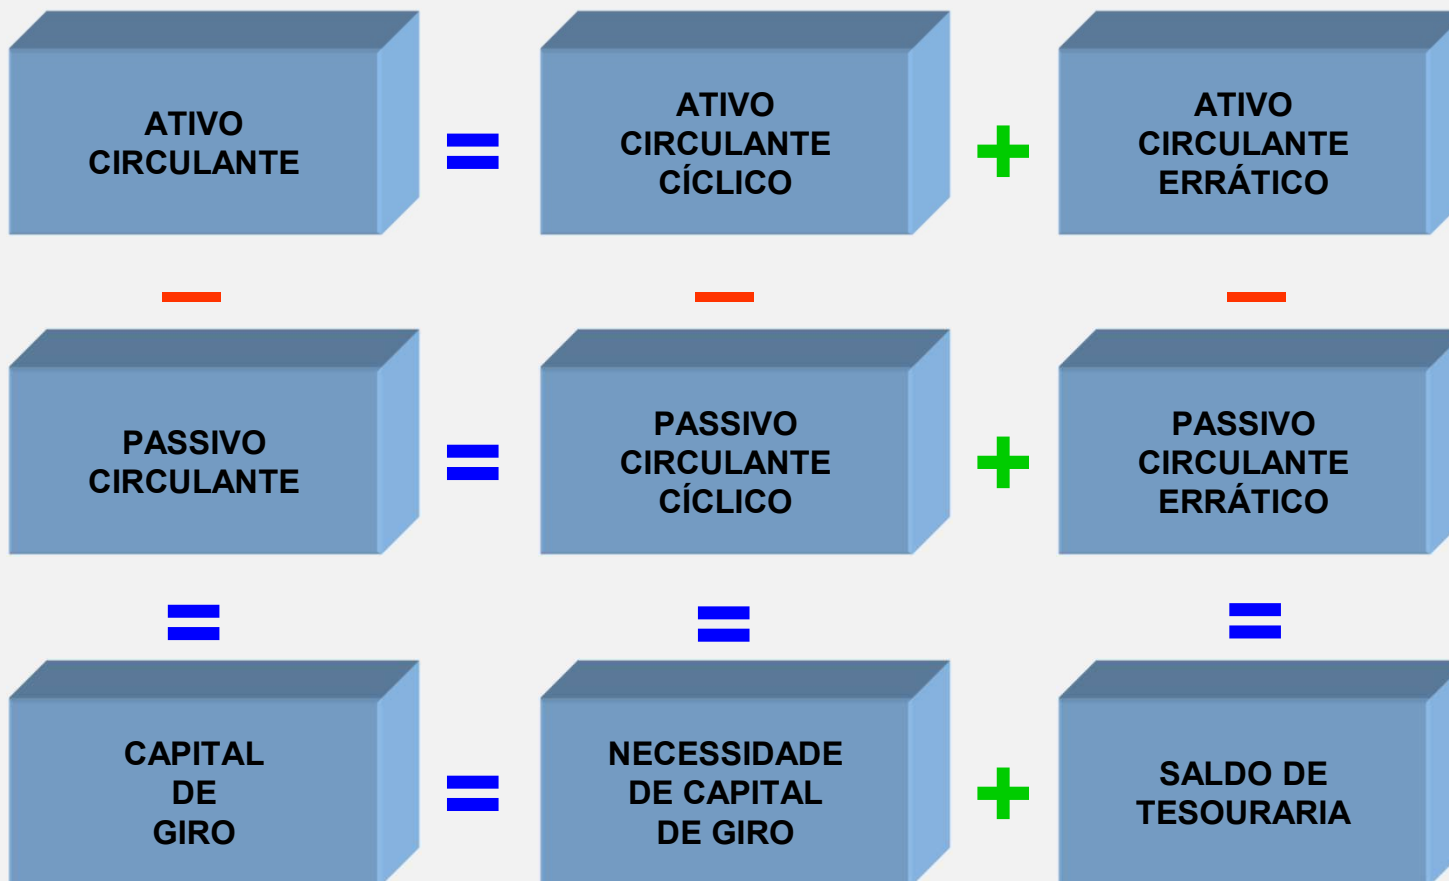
ATIVO CIRCULANTE

=

ATIVO CIRCULANTE CÍCLICO

+

ATIVO CIRCULANTE ERRÁTICO

−

−

−

PASSIVO CIRCULANTE

=

PASSIVO CIRCULANTE CÍCLICO

+

PASSIVO CIRCULANTE ERRÁTICO

=

=

=

CAPITAL DE GIRO

=

NECESSIDADE DE CAPITAL DE GIRO

+

SALDO DE TESOURARIA